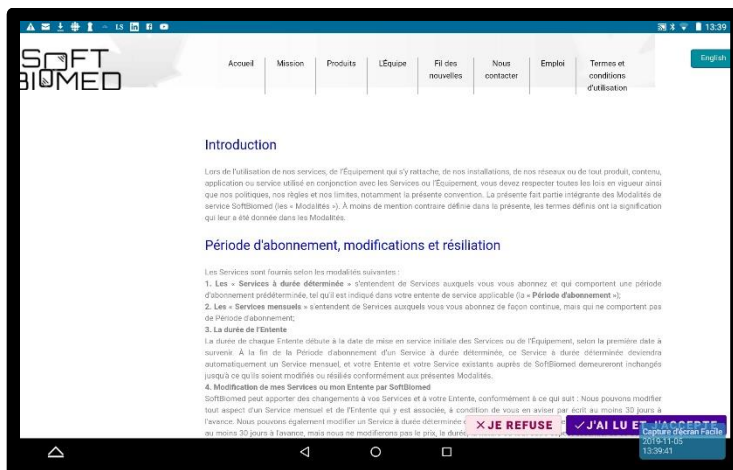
13:39

SOFT BIOMED

Accueil Mission Produits L'Équipe Fil des nouvelles Nous contacter Emploi Termes et conditions d'utilisation

English

Introduction

Lors de l'utilisation de nos services, de l'Équipement qui s'y rattache, de nos installations, de nos réseaux ou de tout produit, contenu, application ou service utilisé en conjonction avec les Services ou l'Équipement, vous devez respecter toutes les lois en vigueur ainsi que nos politiques, nos règles et nos limites, notamment la présente convention. La présente fait partie intégrante des Modalités de service SoftBiomed (les « Modalités »). À moins de mention contraire définie dans la présente, les termes définis ont la signification qui leur a été donnée dans les Modalités.

Période d'abonnement, modifications et résiliation

Les Services sont fournis selon les modalités suivantes :

1. Les « Services à durée déterminée » s'entendent de Services auxquels vous vous abonnez et qui comportent une période d'abonnement prédéterminée, tel qu'il est indiqué dans votre entente de service applicable (la « Période d'abonnement »);

2. Les « Services mensuels » s'entendent de Services auxquels vous vous abonnez de façon continue, mais qui ne comportent pas de Période d'abonnement;

3. La durée de l'Entente

La durée de chaque Entente débute à la date de mise en service initiale des Services ou de l'Équipement, selon la première date à survenir. À la fin de la Période d'abonnement d'un Service à durée déterminée, ce Service à durée déterminée deviendra automatiquement un Service mensuel, et votre Entente et votre Service existants auprès de SoftBiomed demeureront inchangés jusqu'à ce qu'ils soient modifiés ou résiliés conformément aux présentes Modalités.

4. Modification de mes Services ou mon Entente par SoftBiomed

SoftBiomed peut apporter des changements à vos Services et à votre Entente, conformément à ce qui suit : Nous pouvons modifier tout aspect d'un Service mensuel et de l'Entente qui y est associée, à condition de vous en aviser par écrit au moins 30 jours à l'avance. Nous pouvons également modifier un Service à durée déterminée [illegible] au moins 30 jours à l'avance, mais nous ne modifierons pas le prix, la durée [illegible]

✕ JE REFUSE ✓ J'AI LU ET J'ACCEPTE

Capture d'écran Facile
2019-11-05
13:39:41